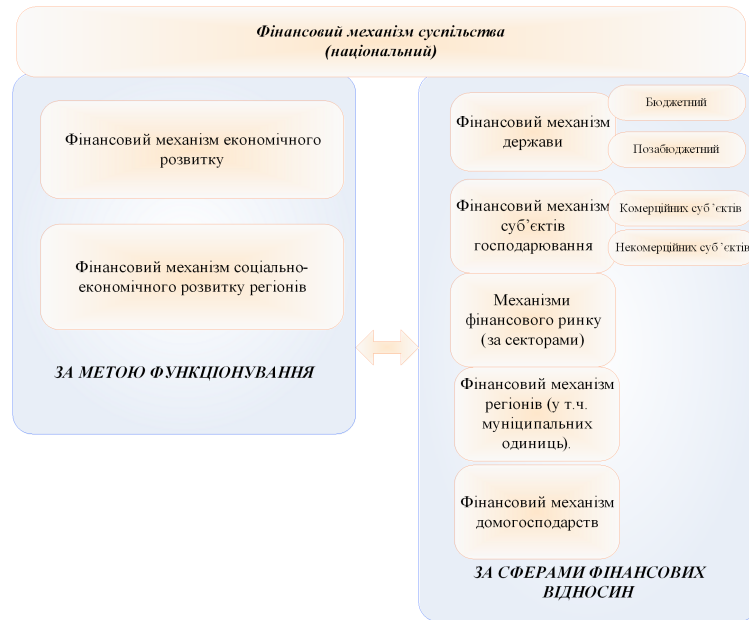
Фінансовий механізм суспільства (національний)

Фінансовий механізм економічного розвитку

Фінансовий механізм соціально-економічного розвитку регіонів

ЗА МЕТОЮ ФУНКЦІОНУВАННЯ

Фінансовий механізм держави

Бюджетний

Позабюджетний

Фінансовий механізм суб’єктів господарювання

Комерційних суб ’єктів

Некомерційних суб ’єктів

Механізми фінансового ринку (за секторами)

Фінансовий механізм регіонів (у т.ч. муніципальних одиниць).

Фінансовий механізм домогосподарств

ЗА СФЕРАМИ ФІНАНСОВИХ ВІДНОСИН